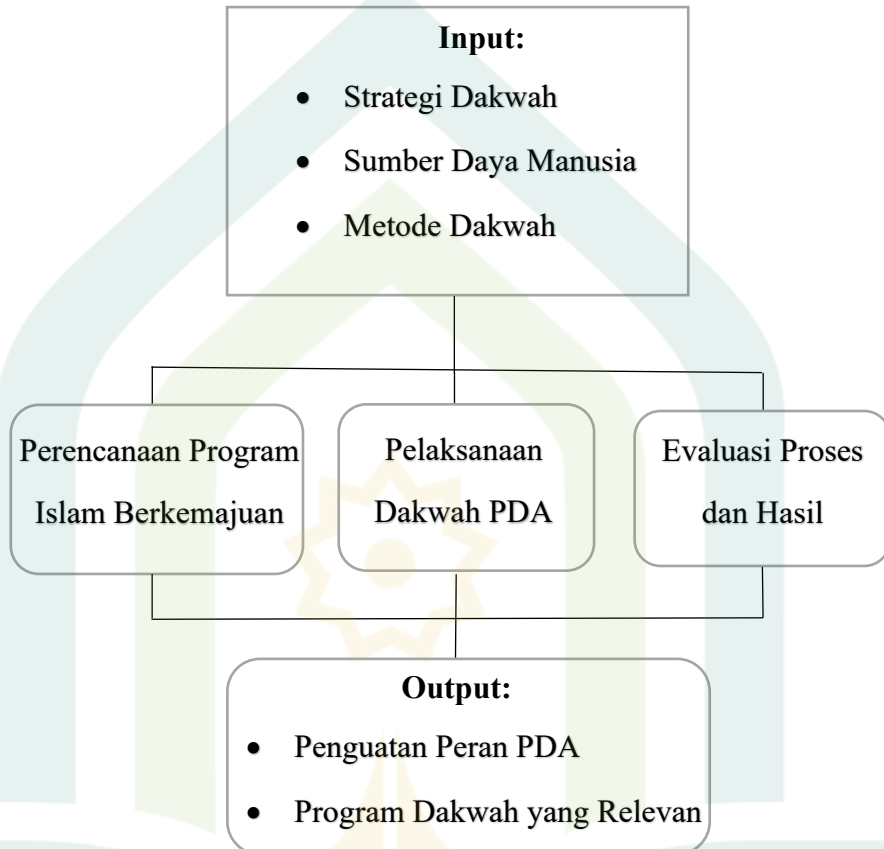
**Input:**

- Strategi Dakwah
- Sumber Daya Manusia
- Metode Dakwah

Perencanaan Program Islam Berkemajuan

Pelaksanaan Dakwah PDA

Evaluasi Proses dan Hasil

**Output:**

- Penguatan Peran PDA
- Program Dakwah yang Relevan